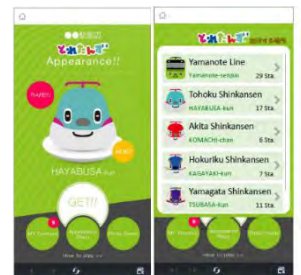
●●駅GO
とれいんず
Appearance!!
HAYABUSA-kun
GET!!
How to play

とれいんず
Yamanote Line
Yamanote-senjin
29 Sta.
Tohoku Shinkansen
HAYABUSA-kun
17 Sta.
Akita Shinkansen
KOMACHI-chan
6 Sta.
Hokuriku Shinkansen
KAGAYAKI-kun
13 Sta.
Yamagata Shinkansen
TSUBASA-kun
11 Sta.
How to play